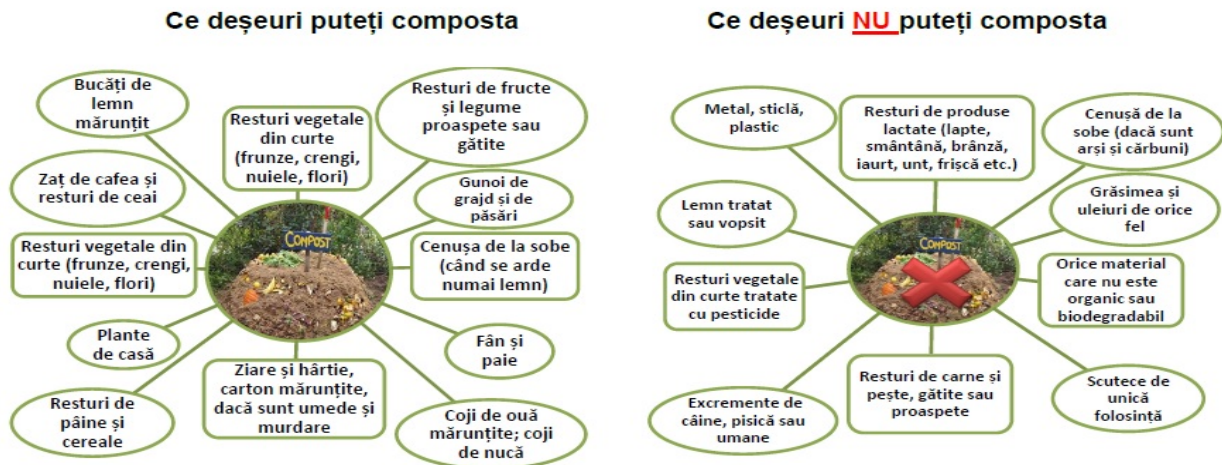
Ce deșeuri puteți composta

Bucăți de lemn mărunțit

Resturi vegetale din curte (frunze, crengi, nuiele, flori)

Resturi de fructe și legume proaspete sau gătite

Zaț de cafea și resturi de ceai

Gunoi de grajd și de păsări

Resturi vegetale din curte (frunze, crengi, nuiele, flori)

COMPOST

Cenușa de la sobe (când se arde numai lemn)

Plante de casă

Fân și paie

Ziare și hârtie, carton mărunțite, dacă sunt umede și murdare

Resturi de pâine și cereale

Coji de ouă mărunțite; coji de nucă

Ce deșeuri NU puteți composta

Metal, sticlă, plastic

Resturi de produse lactate (lapte, smântână, brânză, iaurt, unt, frișcă etc.)

Cenușă de la sobe (dacă sunt arși și cărbuni)

Lemn tratat sau vopsit

Grăsimea și uleiuri de orice fel

COMPOST

Resturi vegetale din curte tratate cu pesticide

Orice material care nu este organic sau biodegradabil

Resturi de carne și pește, gătite sau proaspete

Excremente de câine, pisică sau umane

Scutece de unică folosință